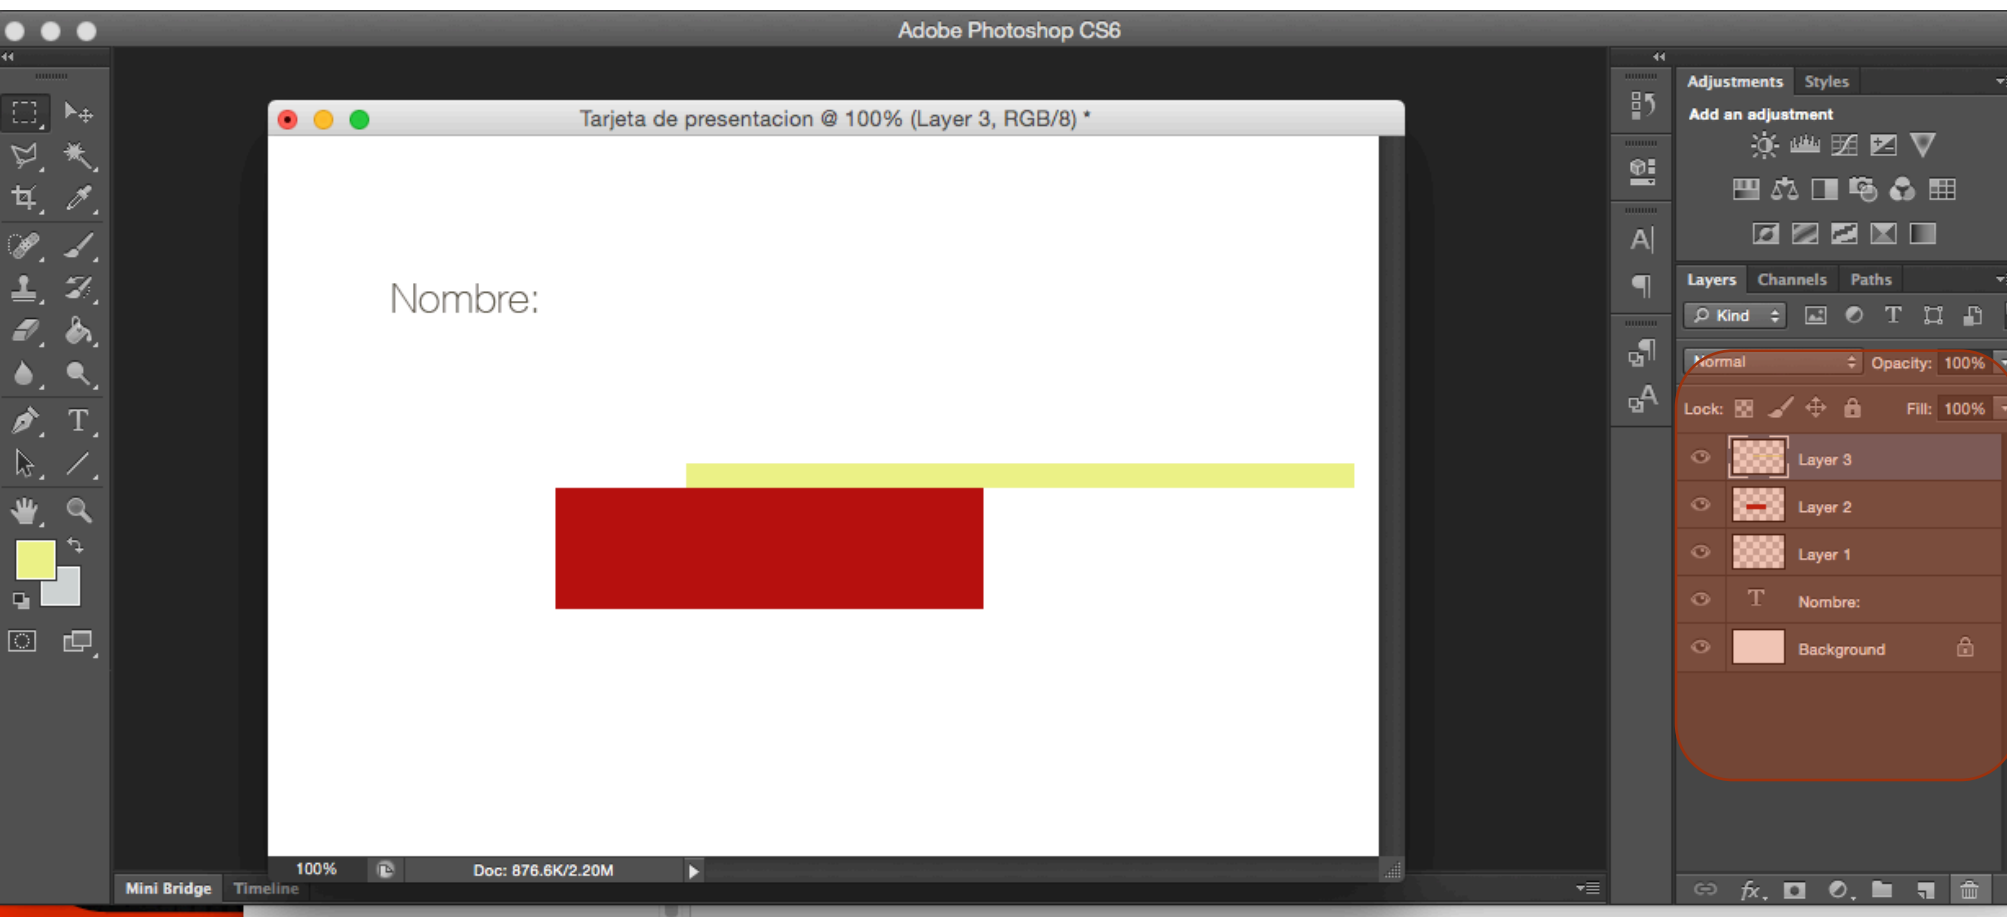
Adobe Photoshop CS6

Tarjeta de presentacion @ 100% (Layer 3, RGB/8) *

Nombre:

100%

Doc: 876.6K/2.20M

Mini Bridge Timeline

Adjustments Styles

Add an adjustment

Layers Channels Paths

Kind

Normal

Opacity: 100%

Lock:

Fill: 100%

Layer 3

Layer 2

Layer 1

Nombre:

Background